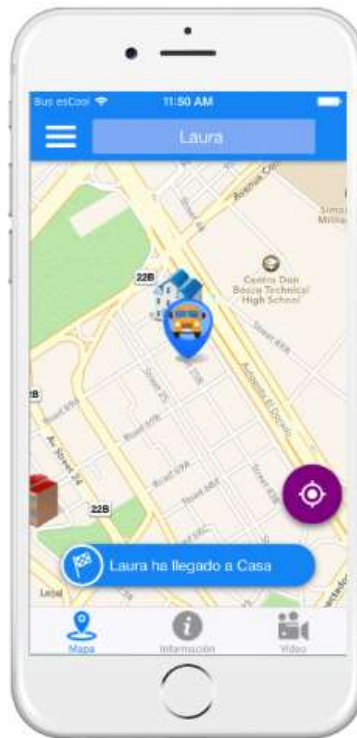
Bus esCool
11:50 AM

Laura

Avenue Ciu

Simon Millan

22B

Centro Don Bosco Technical High School

Street 49A

Avenida El Dorado

Street 25

Av. Street 24

22B

22B

Laura ha llegado a Casa

Lejal

Mapa
Información
Video